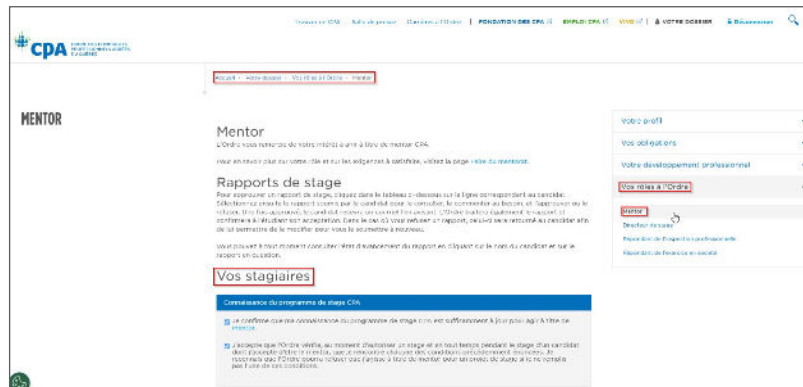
Trouver un CPA | Salle de presse | Carrières à l'Ordre | FONDATION DES CPA | EMPLOI CPA | VIVO | VOTRE DOSSIER | Déconnexion

CPA ORDRE DES COMPTABLES PROFESSIONNELS AGRÉÉS DU QUÉBEC

Accueil > Votre dossier > Vos rôles à l'Ordre > Mentor

MENTOR

Mentor

L'Ordre vous remercie de votre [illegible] à titre de mentor CPA.

Pour en savoir plus sur votre rôle et sur les exigences à satisfaire, visitez la page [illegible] du mentorat.

Rapports de stage

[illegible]

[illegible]

Vos stagiaires

Connaissance du programme de stage CPA

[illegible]

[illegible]

Votre profil

Vos obligations

Votre développement professionnel

Vos rôles à l'Ordre

Mentor

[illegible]

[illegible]

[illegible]